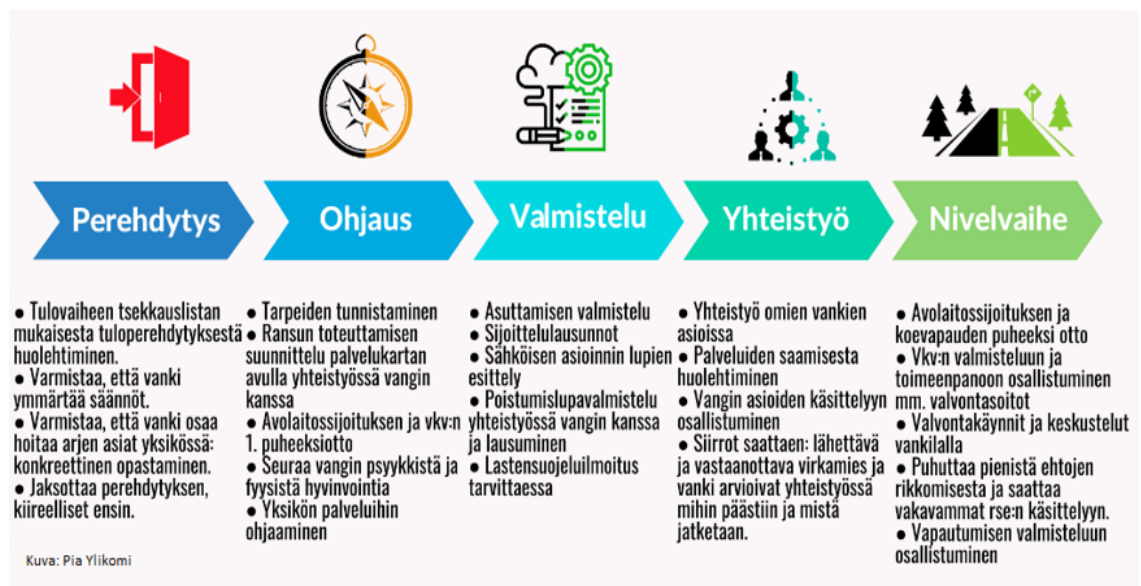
Perehdytys

Ohjaus

Valmistelu

Yhteistyö

Nivelvaihe

● Tulovaiheen tsekkauslistan mukaisesta tuloperehdytyksestä huolehtiminen.
● Varmistaa, että vanki ymmärtää säännöt.
● Varmistaa, että vanki osaa hoitaa arjen asiat yksikössä: konkreettinen opastaminen.
● Jaksottaa perehdytyksen, kiireelliset ensin.

● Tarpeiden tunnistaminen
● Ransun toteuttamisen suunnittelu palvelukartan avulla yhteistyössä vangin kanssa
● Avolaitossijoituksen ja vkv:n 1. puheeksiotto
● Seuraa vangin psyykkistä ja fyysistä hyvinvointia
● Yksikön palveluihin ohjaaminen

● Asuttamisen valmistelu
● Sijoittelulausunnot
● Sähköisen asioinnin lupien esittely
● Poistumislupavalmistelu yhteistyössä vangin kanssa ja lausuminen
● Lastensuojeluilmoitus tarvittaessa

● Yhteistyö omien vankien asioissa
● Palveluiden saamisesta huolehtiminen
● Vangin asioiden käsittelyyn osallistuminen
● Siirrot saattaen: lähettävä ja vastaanottava virkamies ja vanki arvioivat yhteistyössä mihin päästiin ja mistä jatketaan.

● Avolaitossijoituksen ja koevapauden puheeksi otto
● Vkv:n valmisteluun ja toimeenpanoon osallistuminen mm. valvontasoitot
● Valvontakäynnit ja keskustelut vankilalla
● Puhuttaa pienistä ehtojen rikkomisesta ja saattaa vakavammat rse:n käsittelyyn.
● Vapautumisen valmisteluun osallistuminen

Kuva: Pia Ylikomi